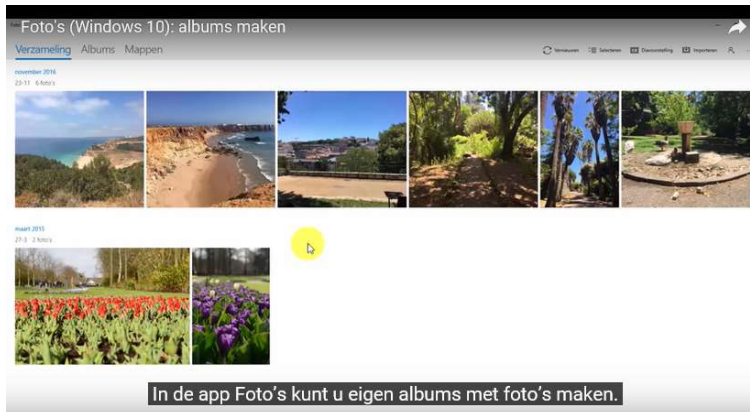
Foto's (Windows 10): albums maken

Verzameling Albums Mappen

Vernieuwen Selecteren Diavoorstelling Importeren

november 2016
23-11 · 6 foto's

maart 2015
27-3 · 2 foto's

In de app Foto's kunt u eigen albums met foto's maken.